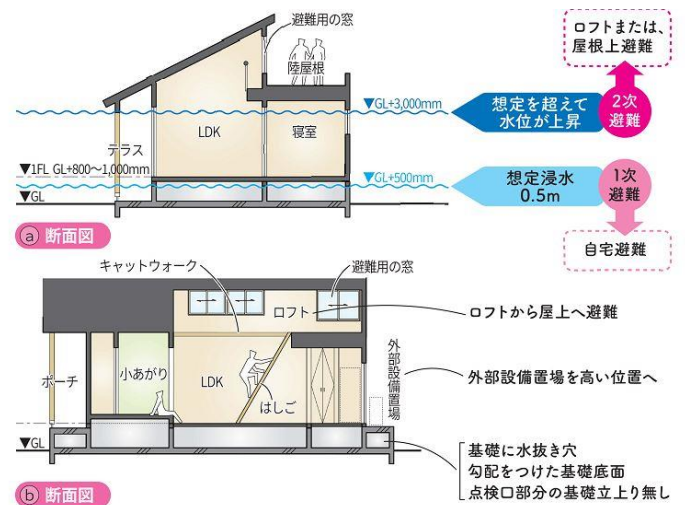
避難用の窓

陸屋根

ロフトまたは、屋根上避難

▼GL+3,000mm

想定を超えて水位が上昇

2次避難

LDK

寝室

テラス

▼1FL GL+800～1,000mm

▼GL+500mm

想定浸水 0.5m

1次避難

▼GL

ⓐ 断面図

自宅避難

キャットウォーク

避難用の窓

ロフト

ロフトから屋上へ避難

外部設備置場

ポーチ

小あがり

LDK

はしご

外部設備置場を高い位置へ

▼GL

基礎に水抜き穴
勾配をつけた基礎底面
点検口部分の基礎立上り無し

ⓑ 断面図